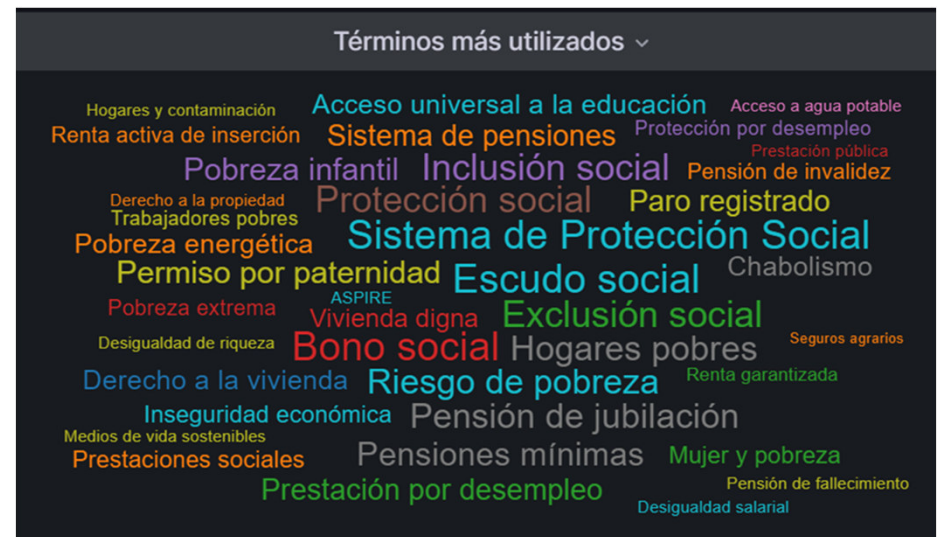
Términos más utilizados

Hogares y contaminación
Acceso universal a la educación
Acceso a agua potable
Renta activa de inserción
Sistema de pensiones
Protección por desempleo
Pobreza infantil
Inclusión social
Prestación pública
Pensión de invalidez
Derecho a la propiedad
Protección social
Paro registrado
Trabajadores pobres
Pobreza energética
Sistema de Protección Social
Permiso por paternidad
Escudo social
Chabolismo
Pobreza extrema
ASPIRE
Vivienda digna
Exclusión social
Desigualdad de riqueza
Bono social
Hogares pobres
Seguros agrarios
Derecho a la vivienda
Riesgo de pobreza
Renta garantizada
Inseguridad económica
Pensión de jubilación
Medios de vida sostenibles
Prestaciones sociales
Pensiones mínimas
Mujer y pobreza
Prestación por desempleo
Pensión de fallecimiento
Desigualdad salarial